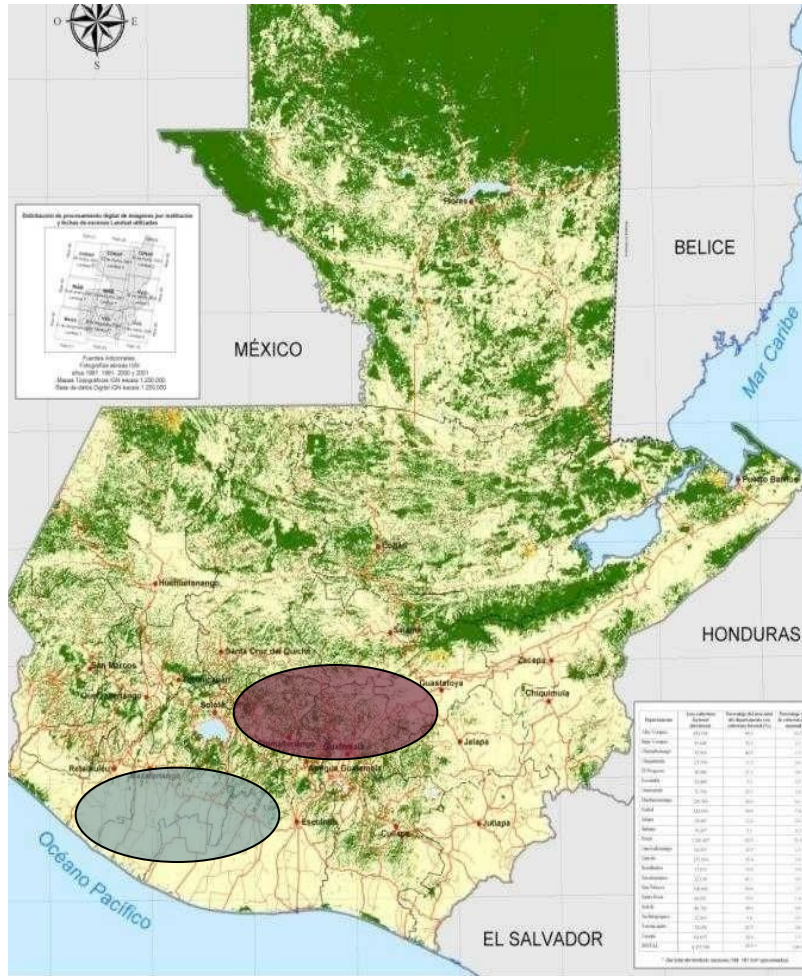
O
E
S

Distribución de procesamiento digital de imágenes por institución y fechas de escenas Landsat utilizadas

Fuentes Adicionales:
Fotografías aéreas IGN
años 1991, 1991, 2000 y 2001
Mapas Topográficos IGN escala 1:250,000
Base de datos Digital IGN escala 1:250,000

MÉXICO

BELICE

Mar Caribe

Flores

Puerto Barrios

Cobán

Huehuetenango

Salamá

Santa Cruz del Quiché

San Marcos

Quetzaltenango

Totonicapán

Sololá

Guastatoya

Zacapa

Chiquimula

HONDURAS

Chimaltenango

Guatemala

Antigua Guatemala

Jalapa

Retalhuleu

Mazatenango

Escuintla

Jutiapa

Cuilapa

Océano Pacífico

EL SALVADOR

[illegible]